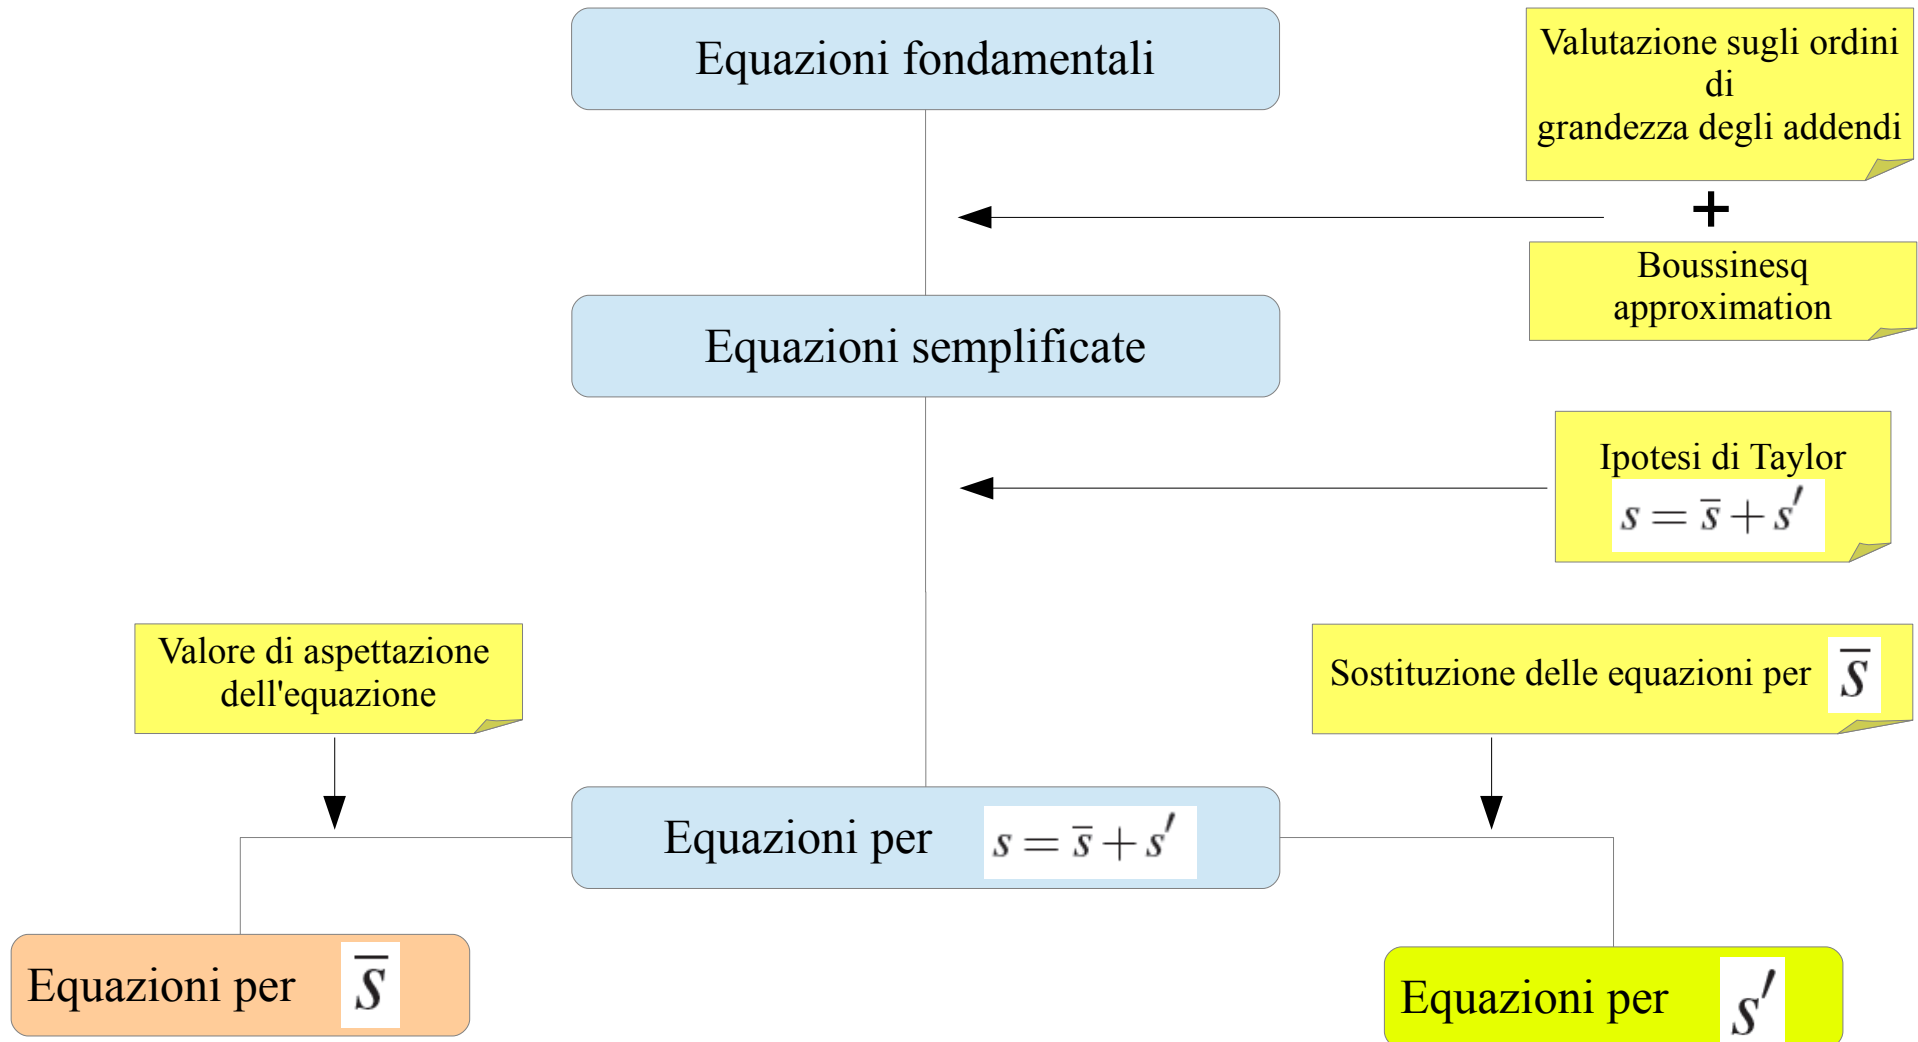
Equazioni fondamentali

Valutazione sugli ordini di grandezza degli addendi

+

Boussinesq approximation

Equazioni semplificate

Ipotesi di Taylor
$s = \overline{s} + s'$

Valore di aspettazione dell'equazione

Sostituzione delle equazioni per $\overline{S}$

Equazioni per $s = \overline{s} + s'$

Equazioni per $\overline{S}$

Equazioni per $s'$